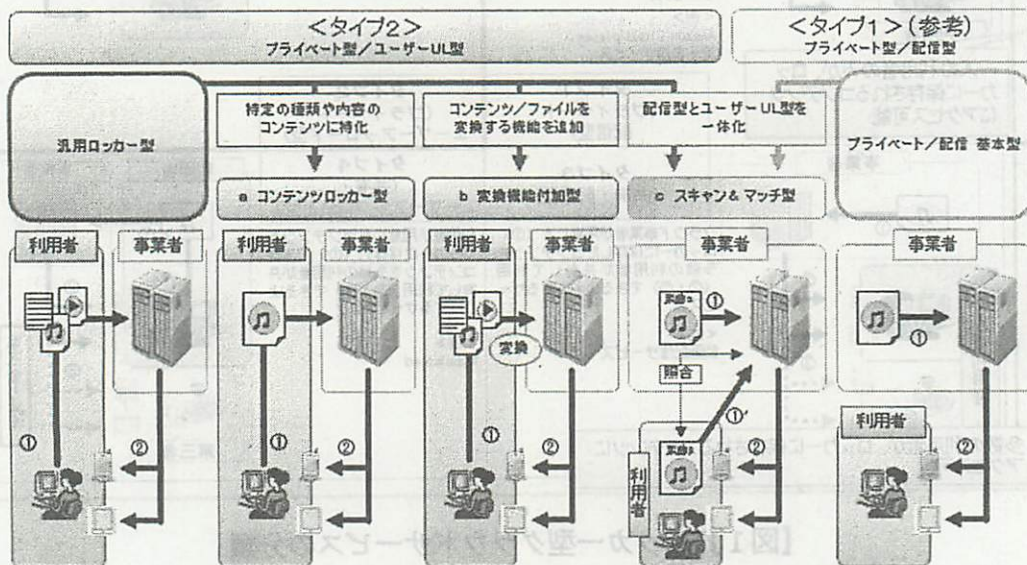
<タイプ2>
プライベート型／ユーザーUL型

<タイプ1>(参考)
プライベート型／配信型

汎用ロッカー型

特定の種類や内容のコンテンツに特化

a コンテンツロッカー型

コンテンツ／ファイルを変換する機能を追加

b 変換機能付加型

配信型とユーザーUL型を一体化

c スキャン＆マッチ型

プライベート／配信 基本型

利用者
事業者
①
②

利用者
事業者
①
②

利用者
事業者
変換
①
②

事業者
楽曲A
①
照合
①'
楽曲A
利用者
②

事業者
①
利用者
②

【図1】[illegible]